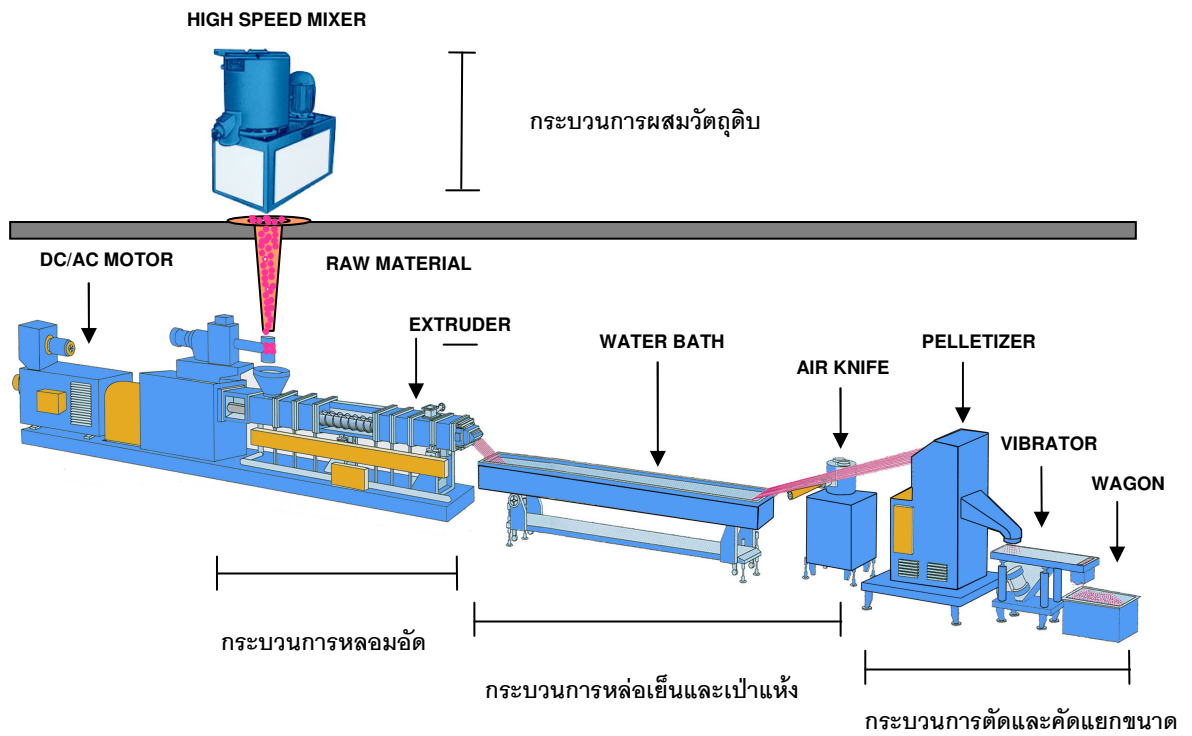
HIGH SPEED MIXER

กระบวนการผสมวัตถุดิบ

DC/AC MOTOR

RAW MATERIAL

EXTRUDER

WATER BATH

AIR KNIFE

PELLETIZER

VIBRATOR

WAGON

กระบวนการหลอมอัด

กระบวนการหล่อเย็นและเป่าแห้ง

กระบวนการตัดและคัดแยกขนาด